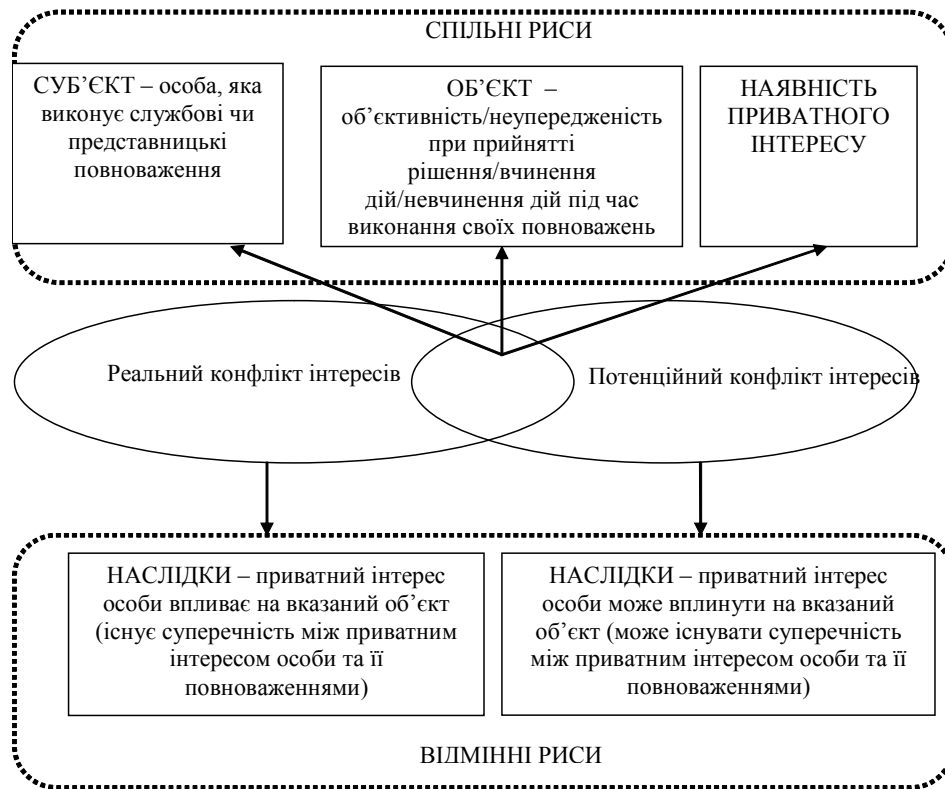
СПІЛЬНІ РИСИ

СУБ'ЄКТ – особа, яка виконує службові чи представницькі повноваження

ОБ'ЄКТ – об'єктивність/неупередженість при прийнятті рішення/вчинення дій/невчинення дій під час виконання своїх повноважень

НАЯВНІСТЬ ПРИВАТНОГО ІНТЕРЕСУ

Реальний конфлікт інтересів

Потенційний конфлікт інтересів

НАСЛІДКИ – приватний інтерес особи впливає на вказаний об'єкт (існує суперечність між приватним інтересом особи та її повноваженнями)

НАСЛІДКИ – приватний інтерес особи може вплинути на вказаний об'єкт (може існувати суперечність між приватним інтересом особи та її повноваженнями)

ВІДМІННІ РИСИ